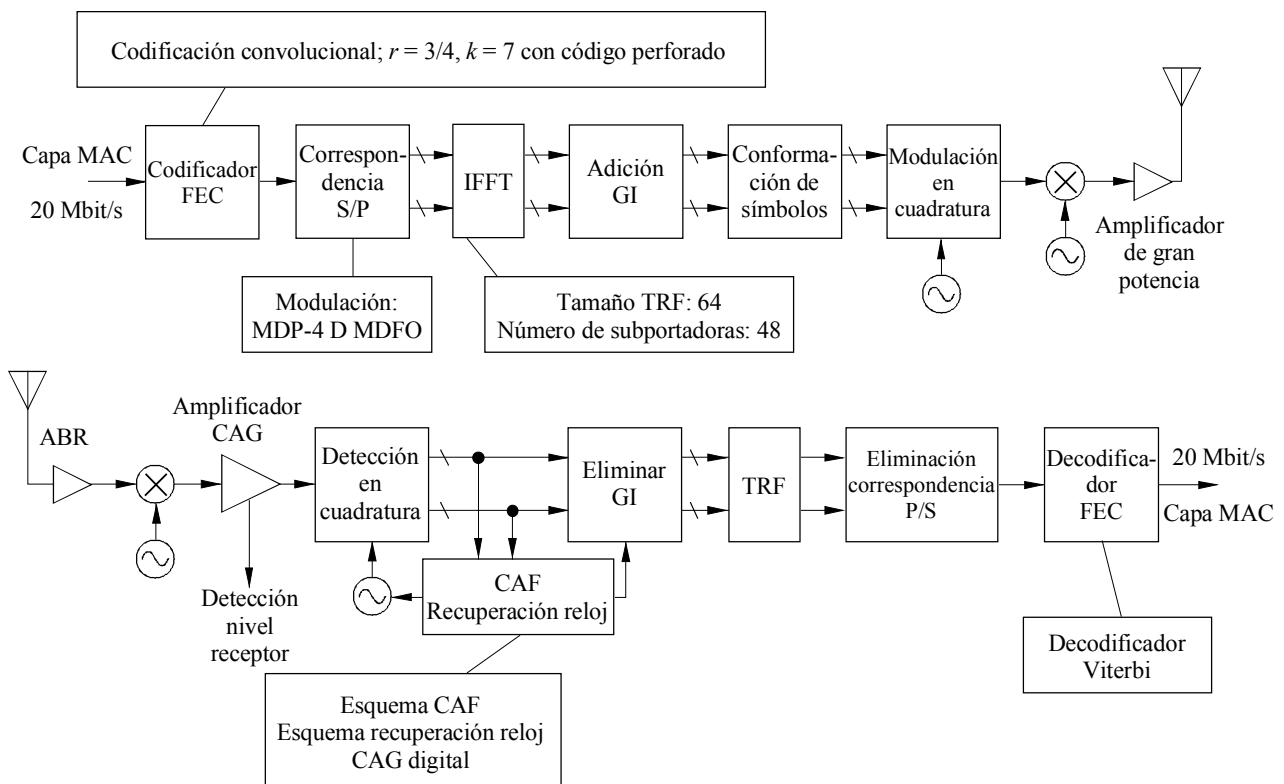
Codificación convolucional; $r = 3/4$, $k = 7$ con código perforado

Capa MAC

20 Mbit/s

Codificador FEC

Correspondencia S/P

IFFT

Adición GI

Conformación de símbolos

Modulación en cuadratura

Amplificador de gran potencia

Modulación: MDP-4 D MDFO

Tamaño TRF: 64
Número de subportadoras: 48

ABR

Amplificador CAG

Detección en cuadratura

Eliminar GI

TRF

Eliminación correspondencia P/S

Decodificador FEC

20 Mbit/s

Capa MAC

CAF
Recuperación reloj

Detección nivel receptor

Decodificador Viterbi

Esquema CAF
Esquema recuperación reloj
CAG digital